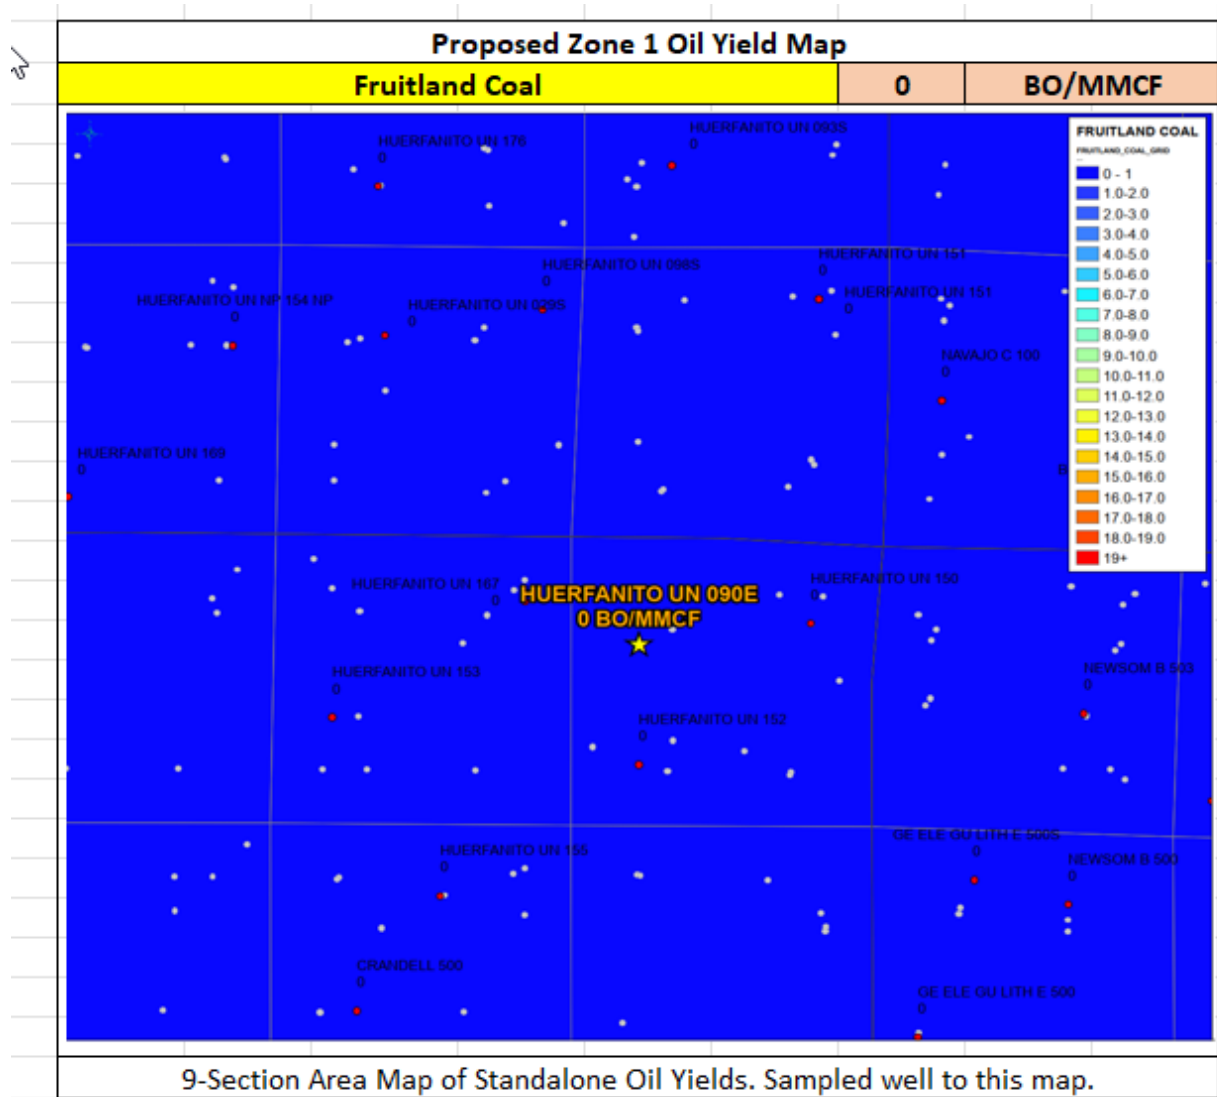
Proposed Zone 1 Oil Yield Map

| Fruitland Coal | 0 | BO/MMCF |
|---|---|---|

HUERFANITO UN 176
0

HUERFANITO UN 093S
0

HUERFANITO UN 098S
0

HUERFANITO UN 151
0

HUERFANITO UN NP 154 NP
0

HUERFANITO UN 029S
0

HUERFANITO UN 151
0

NAVAJO C 100
0

HUERFANITO UN 169
0

HUERFANITO UN 167
0

HUERFANITO UN 090E
0 BO/MMCF

HUERFANITO UN 150
0

HUERFANITO UN 153
0

NEWSOM B 503
0

HUERFANITO UN 152
0

GE ELE GU LITH E 500S
0

HUERFANITO UN 155
0

NEWSOM B 500
0

CRANDELL 500
0

GE ELE GU LITH E 500
0

FRUITLAND COAL
FRUITLAND_COAL_GRID
0 - 1
1.0-2.0
2.0-3.0
3.0-4.0
4.0-5.0
5.0-6.0
6.0-7.0
7.0-8.0
8.0-9.0
9.0-10.0
10.0-11.0
11.0-12.0
12.0-13.0
13.0-14.0
14.0-15.0
15.0-16.0
16.0-17.0
17.0-18.0
18.0-19.0
19+

9-Section Area Map of Standalone Oil Yields. Sampled well to this map.